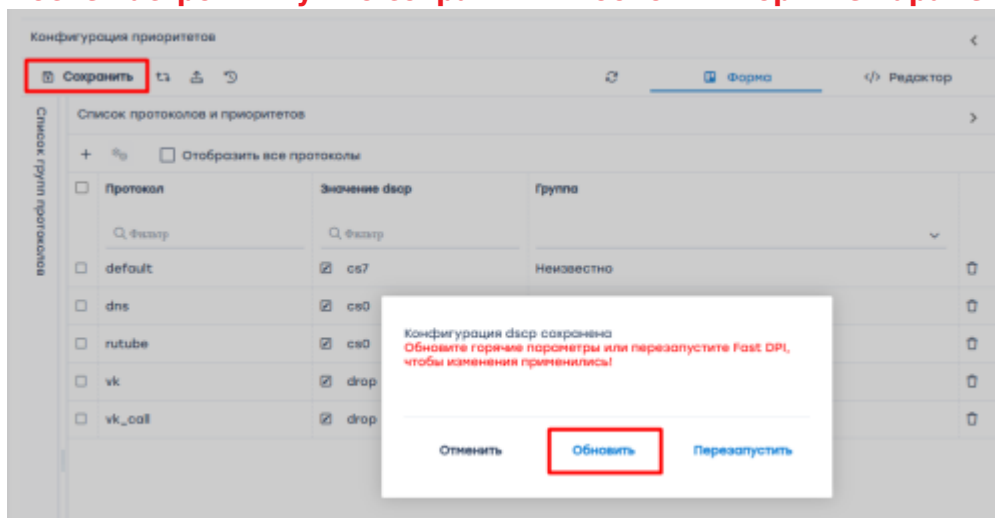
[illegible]

Конфигурация приоритетов

Сохранить

Форма

Редактор

Список групп протоколов

Список протоколов и приоритетов

Отобразить все протоколы

| | Протокол | Значение dscp | Группа |
|---|---|---|---|
| | Фильтр | Фильтр | |
| | default | cs7 | Неизвестно |
| | dns | cs0 | |
| | rutube | cs0 | |
| | vk | drop | |
| | vk_call | drop | |

Конфигурация dscp сохранена
Обновите горячие параметры или перезапустите Fast DPI, чтобы изменения применились!

Отменить

Обновить

Перезапустить